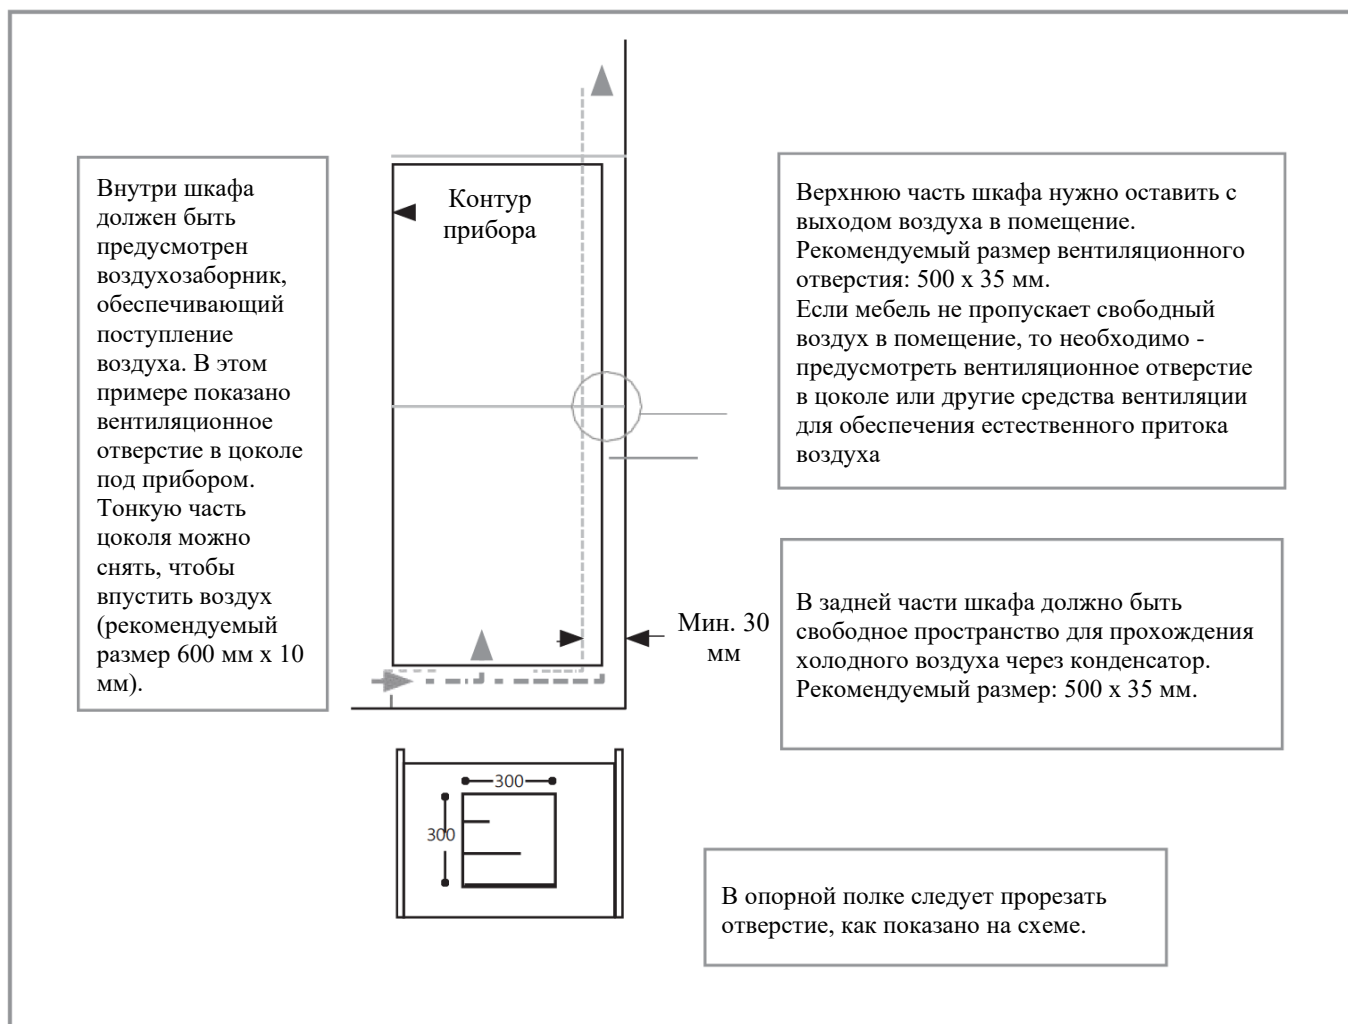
Внутри шкафа должен быть предусмотрен воздухозаборник, обеспечивающий поступление воздуха. В этом примере показано вентиляционное отверстие в цоколе под прибором. Тонкую часть цоколя можно снять, чтобы впустить воздух (рекомендуемый размер 600 мм x 10 мм).

Контур прибора

Верхнюю часть шкафа нужно оставить с выходом воздуха в помещение. Рекомендуемый размер вентиляционного отверстия: 500 x 35 мм.
Если мебель не пропускает свободный воздух в помещение, то необходимо - предусмотреть вентиляционное отверстие в цоколе или другие средства вентиляции для обеспечения естественного притока воздуха

Мин. 30 мм

В задней части шкафа должно быть свободное пространство для прохождения холодного воздуха через конденсатор. Рекомендуемый размер: 500 x 35 мм.

300

300

В опорной полке следует прорезать отверстие, как показано на схеме.